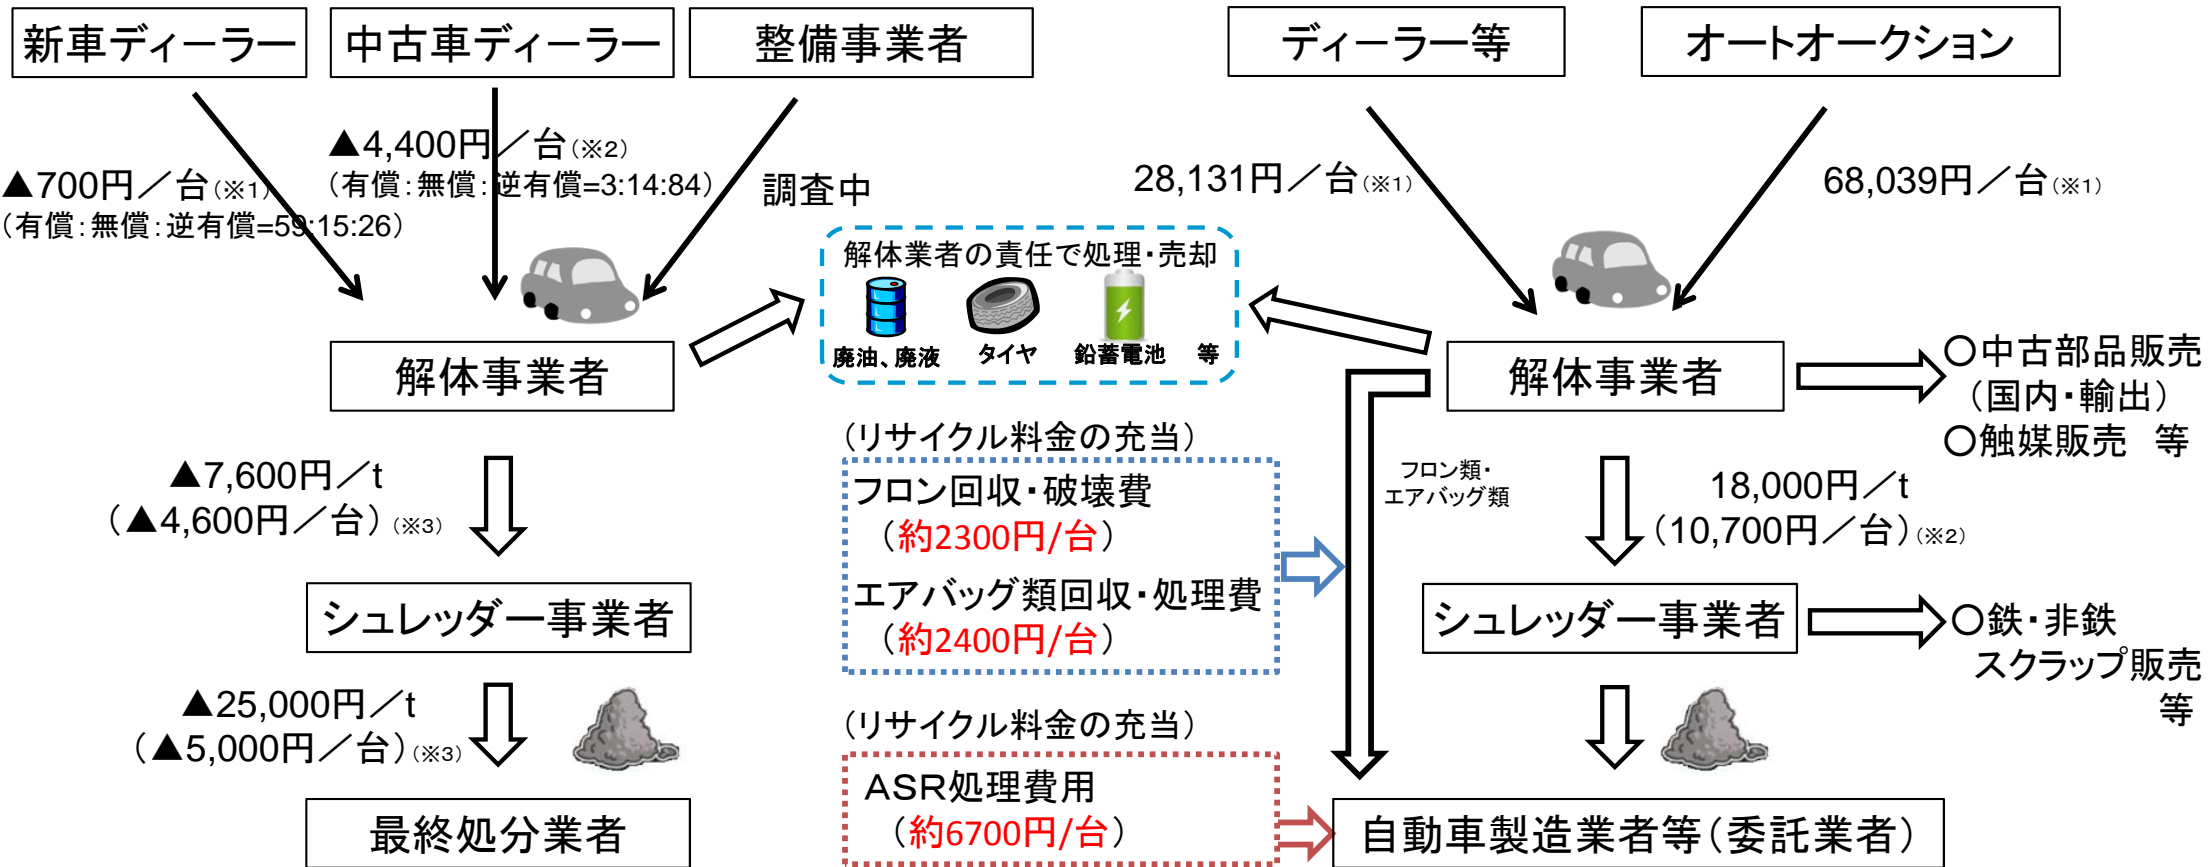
新車ディーラー
中古車ディーラー
整備事業者
ディーラー等
オートオークション

▲4,400円／台（※2）
（有償：無償：逆有償=3:14:84）
▲700円／台（※1）
（有償：無償：逆有償=59:15:26）
調査中
28,131円／台（※1）
68,039円／台（※1）

解体業者の責任で処理・売却
廃油、廃液　タイヤ　鉛蓄電池　等

解体事業者
解体事業者
○中古部品販売
（国内・輸出）
○触媒販売　等

（リサイクル料金の充当）
フロン回収・破壊費
（約2300円/台）
エアバッグ類回収・処理費
（約2400円/台）

フロン類・
エアバッグ類

▲7,600円／t
（▲4,600円／台）（※3）
18,000円／t
（10,700円／台）（※2）

シュレッダー事業者
シュレッダー事業者
○鉄・非鉄
スクラップ販売
等

▲25,000円／t
（▲5,000円／台）（※3）

（リサイクル料金の充当）
ASR処理費用
（約6700円/台）

最終処分業者
自動車製造業者等（委託業者）